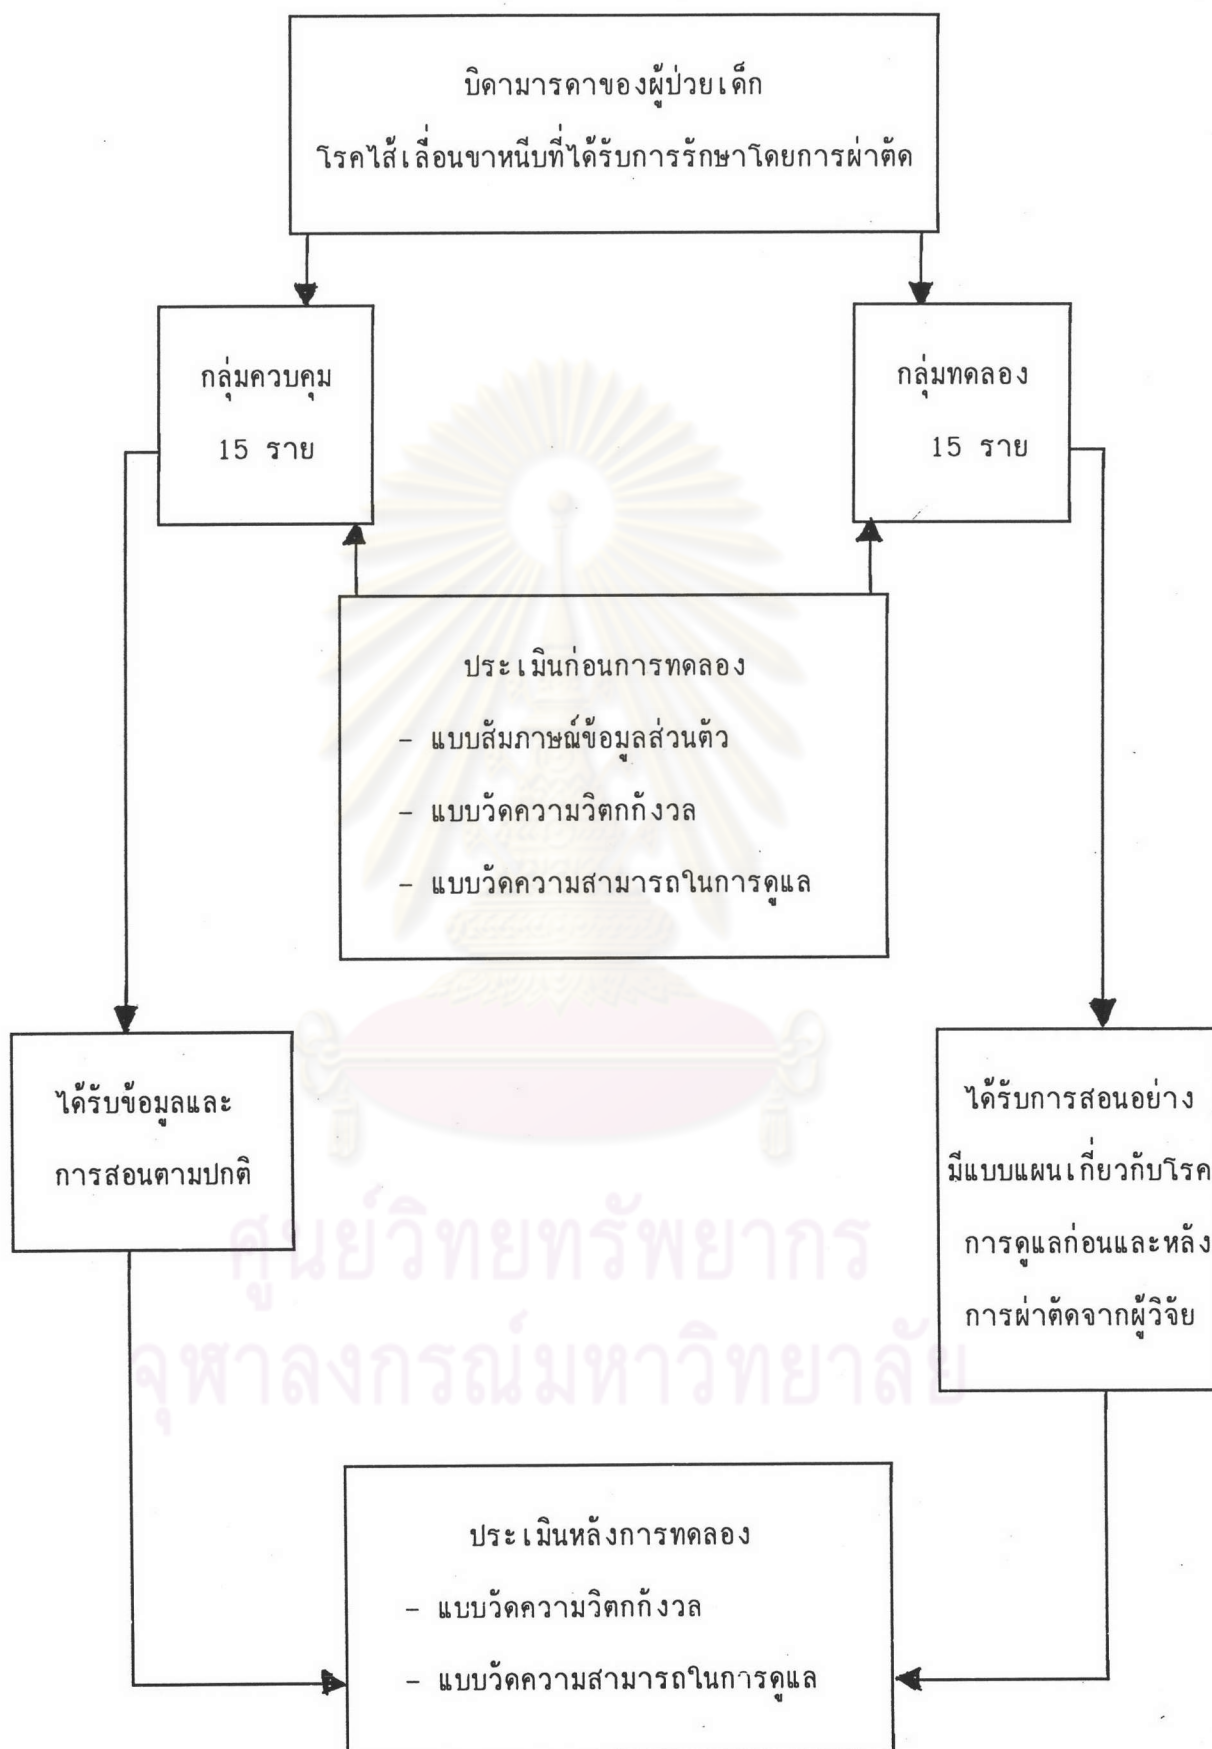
บิดามารดาของผู้ป่วยเด็ก
โรคไส้เลื่อนขาหนีบที่ได้รับการรักษาโดยการผ่าตัด

กลุ่มควบคุม
15 ราย

กลุ่มทดลอง
15 ราย

ประเมินก่อนการทดลอง
- แบบสัมภาษณ์ข้อมูลส่วนตัว
- แบบวัดความวิตกกังวล
- แบบวัดความสามารถในการดูแล

ได้รับข้อมูลและ
การสอนตามปกติ

ได้รับการสอนอย่าง
มีแบบแผนเกี่ยวกับโรค
การดูแลก่อนและหลัง
การผ่าตัดจากผู้วิจัย

ศูนย์วิทยทรัพยากร
จุฬาลงกรณ์มหาวิทยาลัย

ประเมินหลังการทดลอง
- แบบวัดความวิตกกังวล
- แบบวัดความสามารถในการดูแล